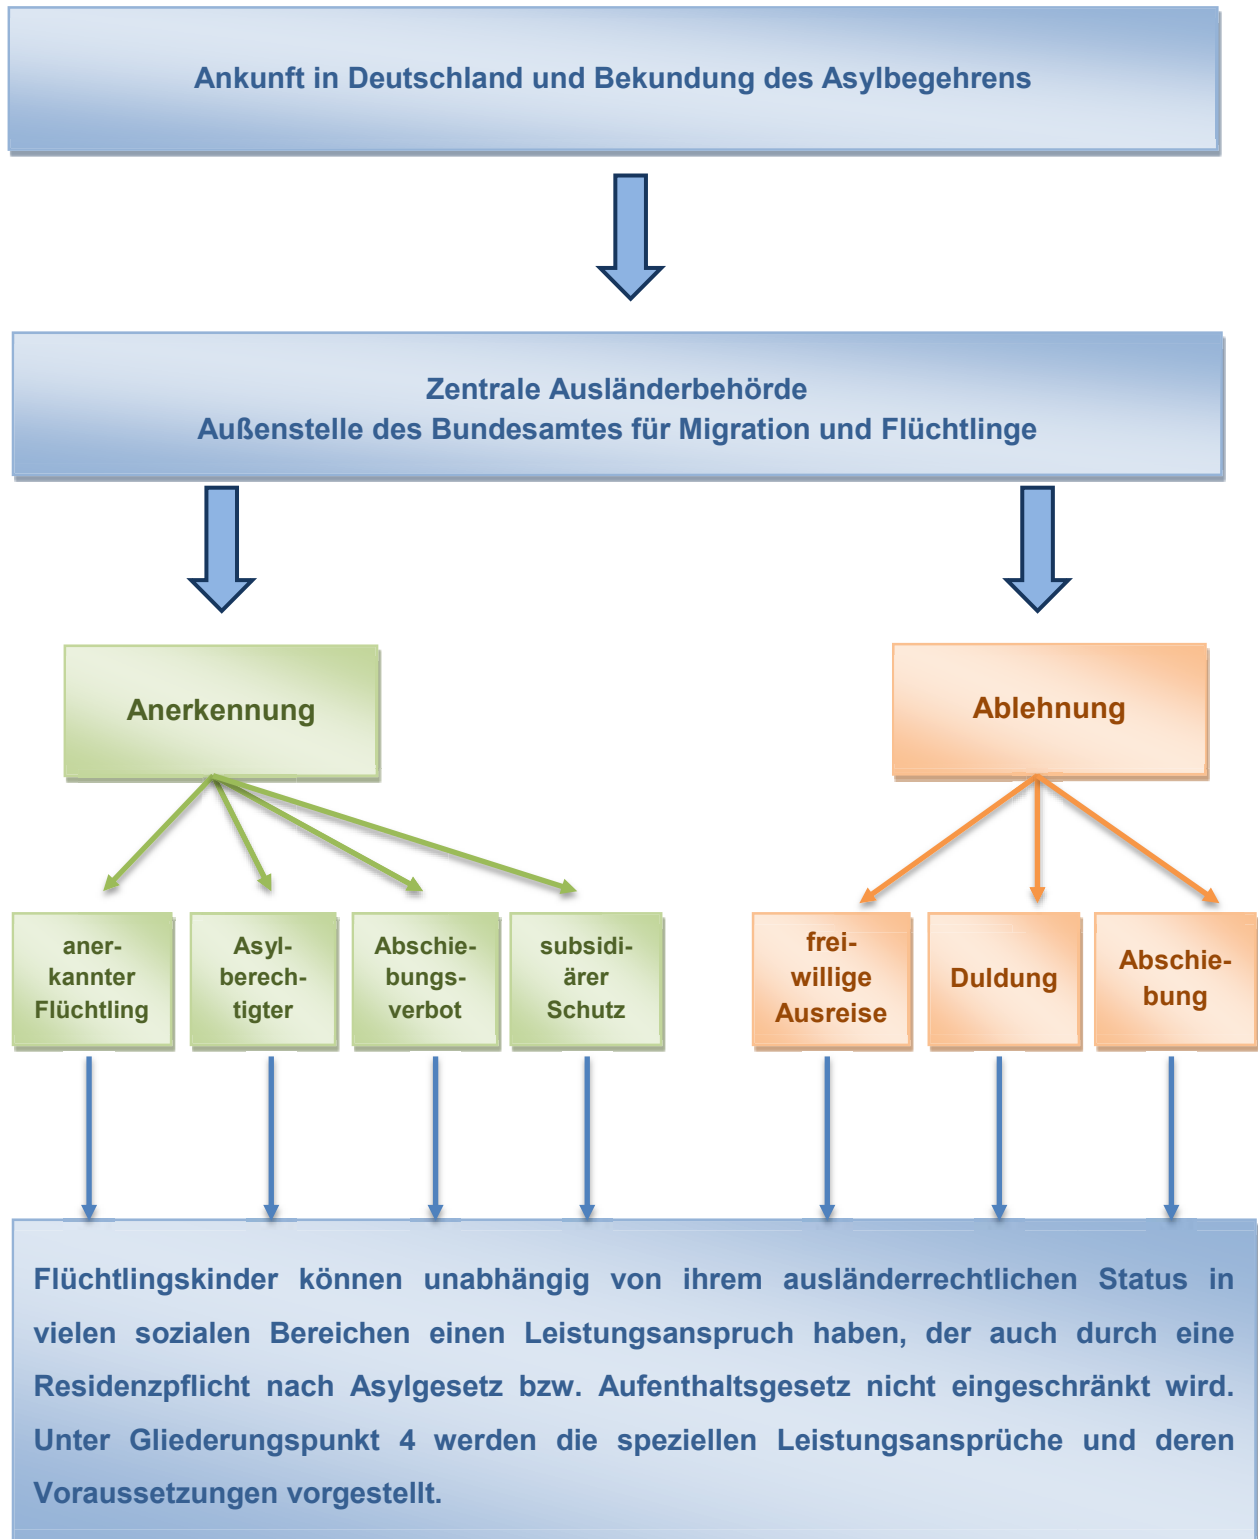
Ankunft in Deutschland und Bekundung des Asylbegehrens

Zentrale Ausländerbehörde
Außenstelle des Bundesamtes für Migration und Flüchtlinge

Anerkennung

Ablehnung

anerkannter Flüchtling

Asylberechtigter

Abschiebungsverbot

subsidiärer Schutz

freiwillige Ausreise

Duldung

Abschiebung

Flüchtlingskinder können unabhängig von ihrem ausländerrechtlichen Status in vielen sozialen Bereichen einen Leistungsanspruch haben, der auch durch eine Residenzpflicht nach Asylgesetz bzw. Aufenthaltsgesetz nicht eingeschränkt wird. Unter Gliederungspunkt 4 werden die speziellen Leistungsansprüche und deren Voraussetzungen vorgestellt.